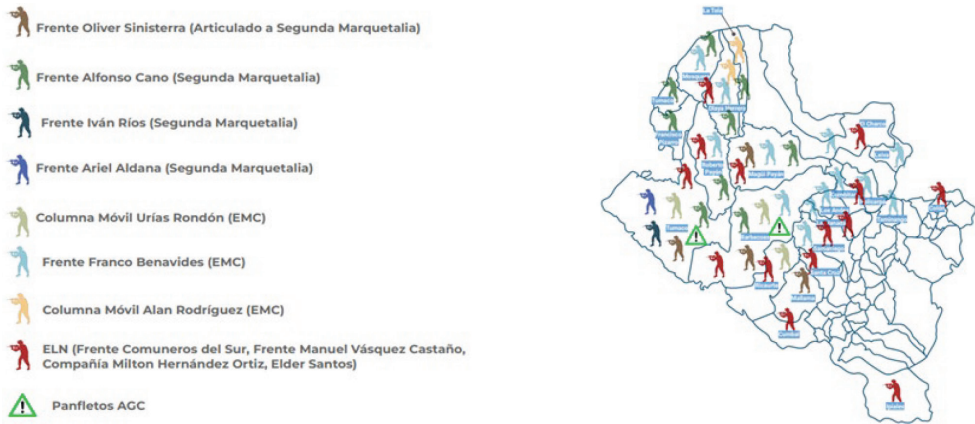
Frente Oliver Sinisterra (Articulado a Segunda Marquetalia)

Frente Alfonso Cano (Segunda Marquetalia)

Frente Iván Ríos (Segunda Marquetalia)

Frente Ariel Aldana (Segunda Marquetalia)

Columna Móvil Urías Rondón (EMC)

Frente Franco Benavides (EMC)

Columna Móvil Alan Rodríguez (EMC)

ELN (Frente Comuneros del Sur, Frente Manuel Vásquez Castaño, Compañía Milton Hernández Ortiz, Elder Santos)

Panfletos AGC

La Tola

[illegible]

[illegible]

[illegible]

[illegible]

El Charco

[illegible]

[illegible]

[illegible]

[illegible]

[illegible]

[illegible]

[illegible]

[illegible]

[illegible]

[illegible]

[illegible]

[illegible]

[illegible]

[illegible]

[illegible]

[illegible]

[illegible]

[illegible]

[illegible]